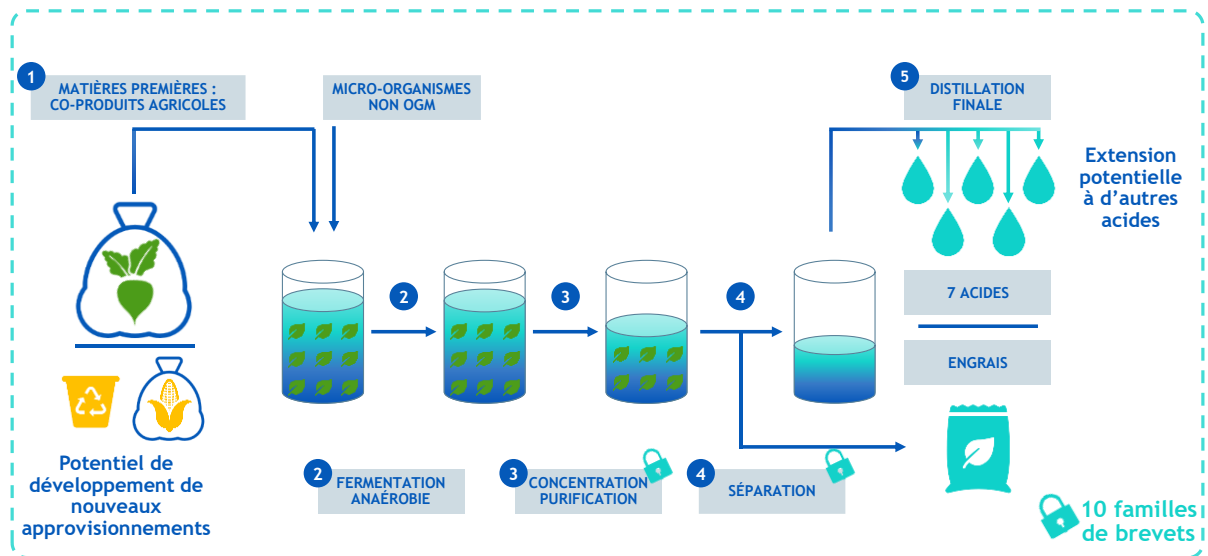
1 MATIÈRES PREMIÈRES : CO-PRODUITS AGRICOLES

MICRO-ORGANISMES NON OGM

5 DISTILLATION FINALE

Extension potentielle à d'autres acides

2

3

4

7 ACIDES

ENGRAIS

Potentiel de développement de nouveaux approvisionnements

2 FERMENTATION ANAÉROBIE

3 CONCENTRATION PURIFICATION

4 SÉPARATION

10 familles de brevets